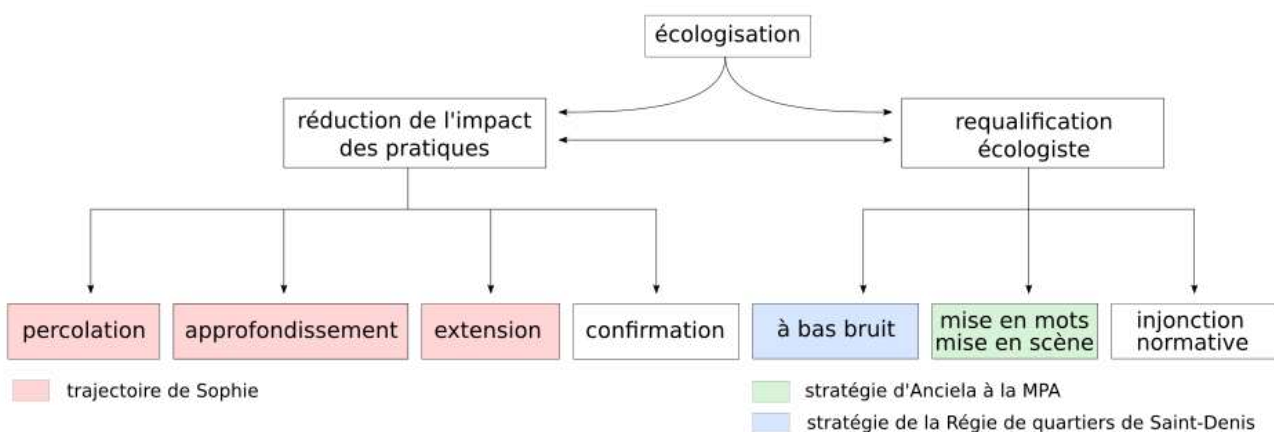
écologisation

réduction de l'impact des pratiques

requalification écologiste

percolation

approfondissement

extension

confirmation

à bas bruit

mise en mots mise en scène

injonction normative

trajectoire de Sophie

stratégie d'Anciela à la MPA

stratégie de la Régie de quartiers de Saint-Denis